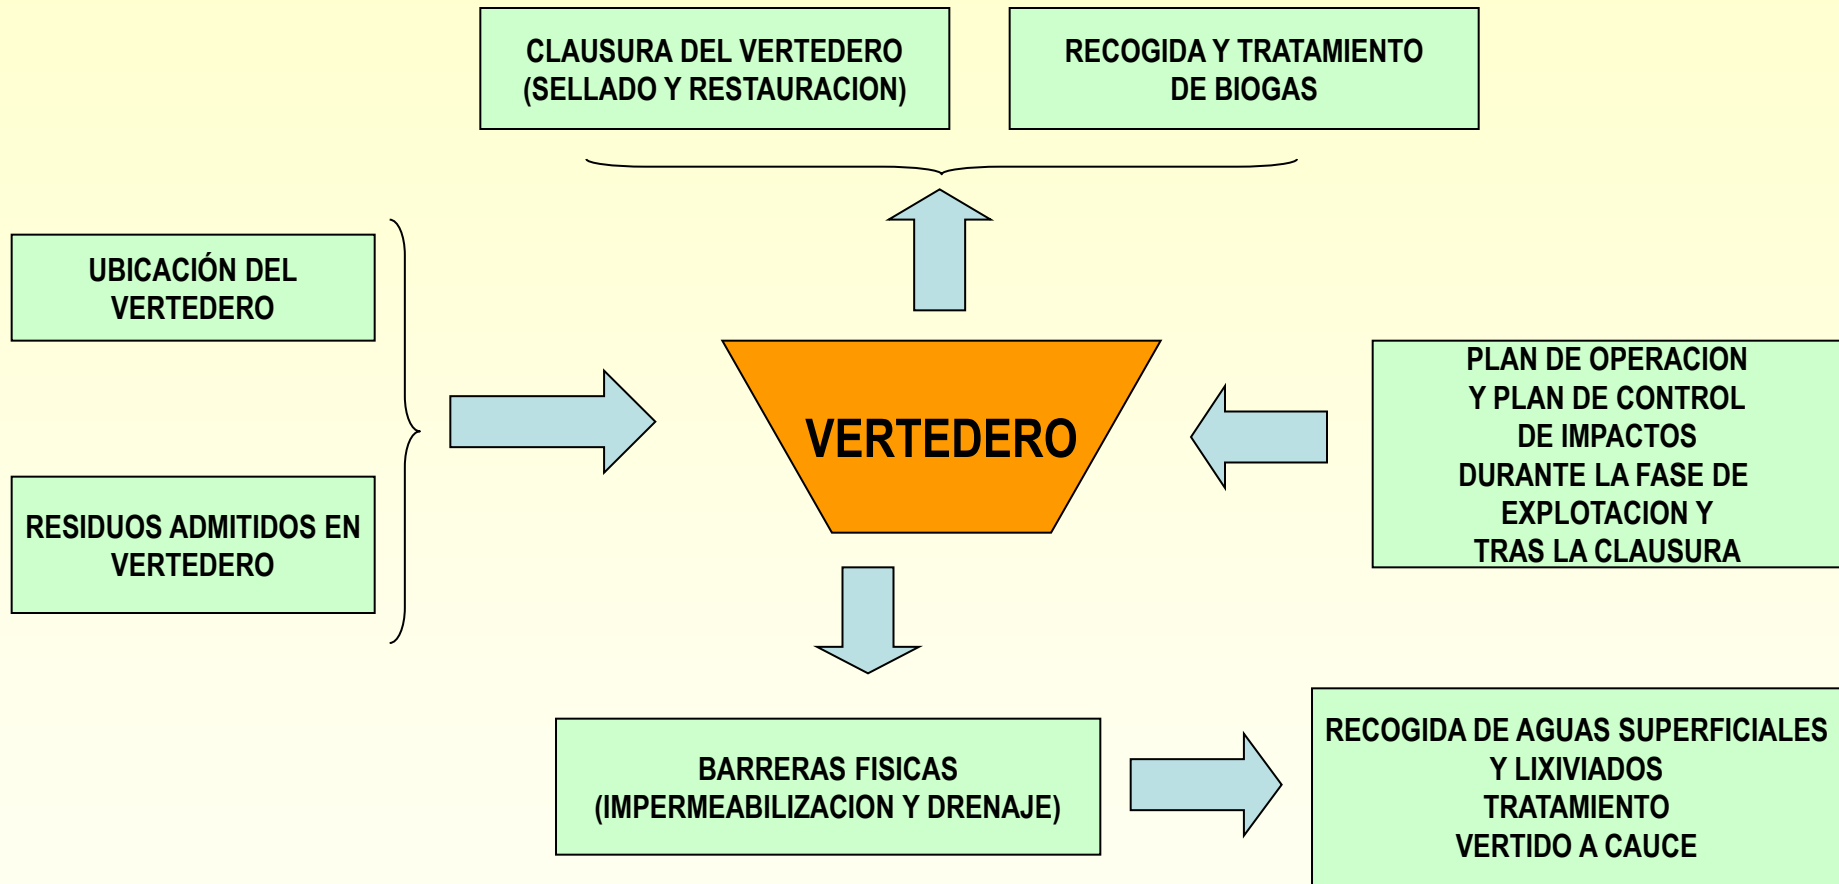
CLAUSURA DEL VERTEDERO (SELLADO Y RESTAURACION)

RECOGIDA Y TRATAMIENTO DE BIOGAS

UBICACIÓN DEL VERTEDERO

RESIDUOS ADMITIDOS EN VERTEDERO

VERTEDERO

PLAN DE OPERACION Y PLAN DE CONTROL DE IMPACTOS DURANTE LA FASE DE EXPLOTACION Y TRAS LA CLAUSURA

BARRERAS FISICAS (IMPERMEABILIZACION Y DRENAJE)

RECOGIDA DE AGUAS SUPERFICIALES Y LIXIVIADOS TRATAMIENTO VERTIDO A CAUCE